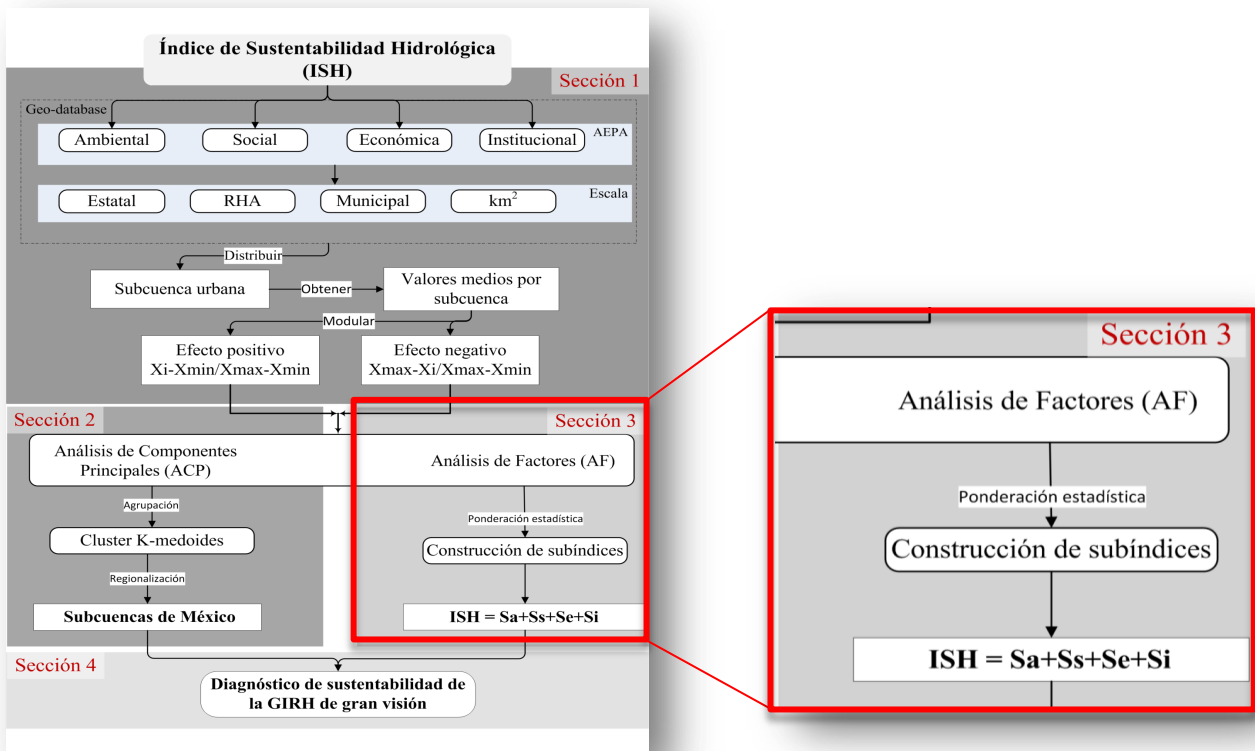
Índice de Sustentabilidad Hidrológica (ISH)

Sección 1

Geo-database

Ambiental

Social

Económica

Institucional

AEPA

Estatal

RHA

Municipal

km$^2$

Escala

Distribuir

Subcuenca urbana

Obtener

Valores medios por subcuenca

Modular

Efecto positivo Xi-Xmin/Xmax-Xmin

Efecto negativo Xmax-Xi/Xmax-Xmin

Sección 2

Sección 3

Análisis de Componentes Principales (ACP)

Análisis de Factores (AF)

Agrupación

Ponderación estadística

Cluster K-medoides

Construcción de subíndices

Regionalización

Subcuencas de México

ISH = Sa+Ss+Se+Si

Sección 4

Diagnóstico de sustentabilidad de la GIRH de gran visión

Sección 3

Análisis de Factores (AF)

Ponderación estadística

Construcción de subíndices

ISH = Sa+Ss+Se+Si